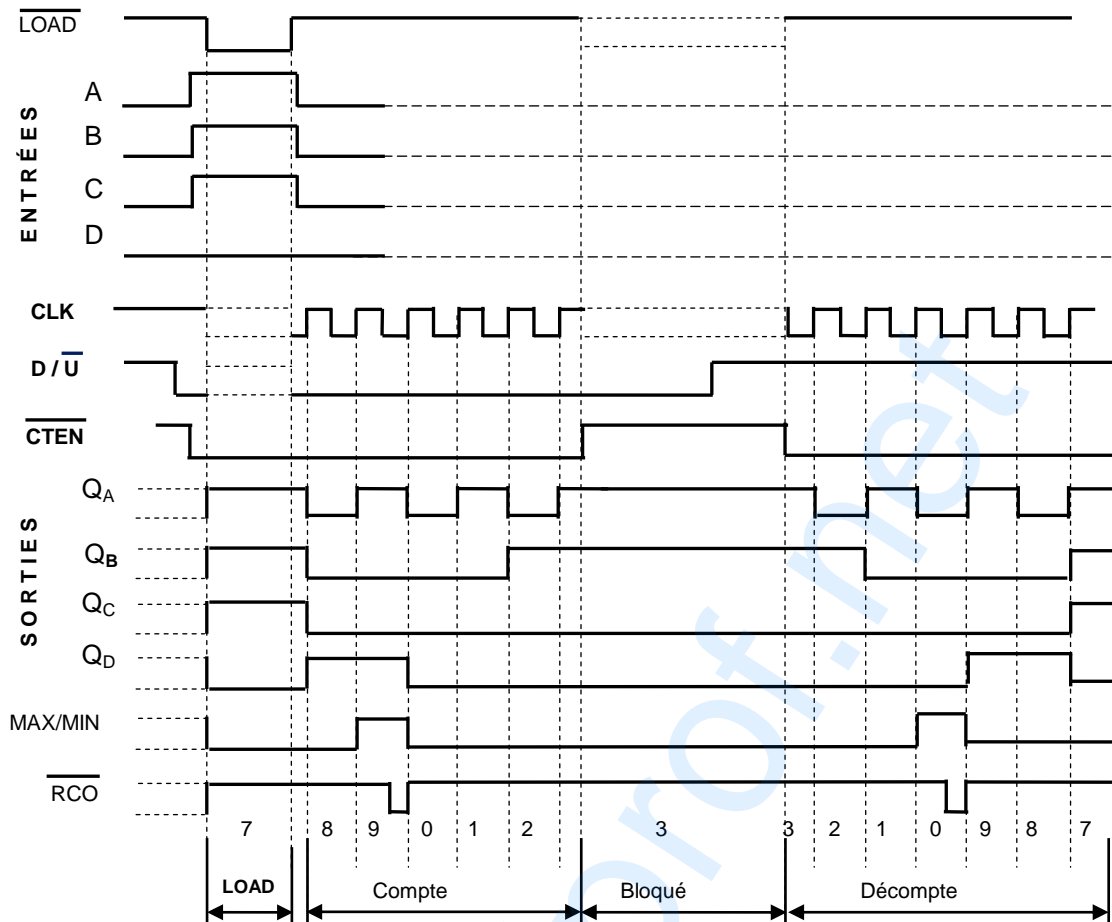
$\overline{LOAD}$

A
B
C
D

ENTRÉES

CLK
$D / \overline{U}$
$\overline{CTEN}$

$Q_A$
$Q_B$
$Q_C$
$Q_D$

SORTIES

MAX/MIN
$\overline{RCO}$

7 8 9 0 1 2 3 3 2 1 0 9 8 7

LOAD
Compte
Bloqué
Décompte

prof.net